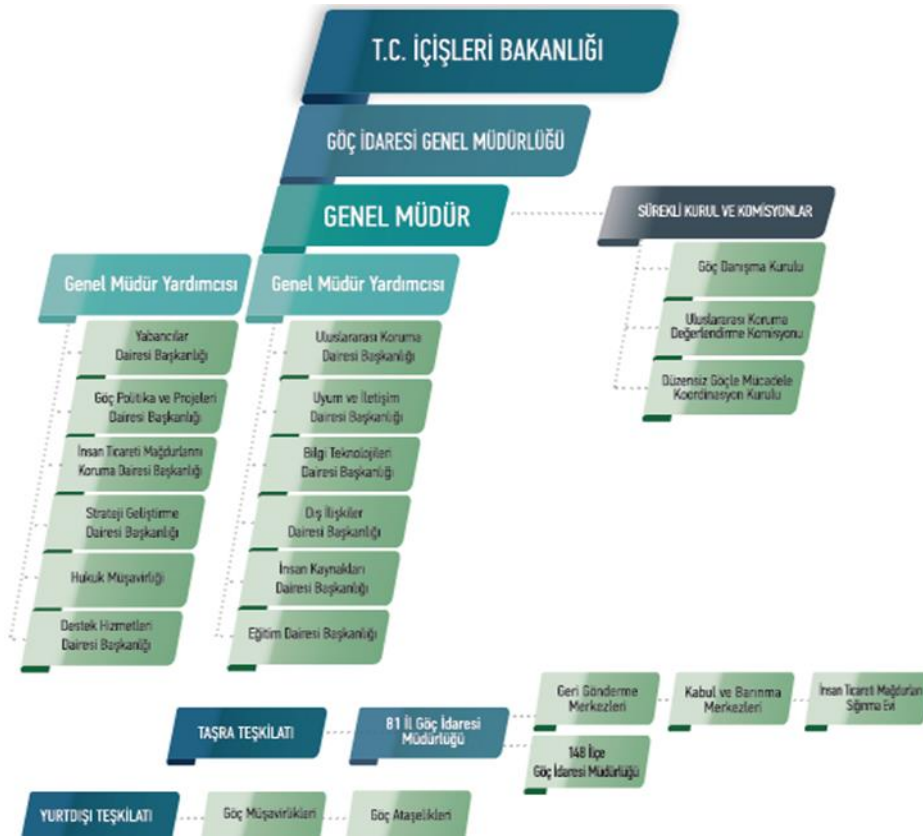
T.C. İÇİŞLERİ BAKANLIĞI

GÖÇ İDARESİ GENEL MÜDÜRLÜĞÜ

GENEL MÜDÜR

SÜREKLİ KURUL VE KOMİSYONLAR

Göç Danışma Kurulu

Uluslararası Koruma Değerlendirme Komisyonu

Düzensiz Göçle Mücadele Koordinasyon Kurulu

Genel Müdür Yardımcısı

Yabancılar Dairesi Başkanlığı

Göç Politika ve Projeleri Dairesi Başkanlığı

İnsan Ticareti Mağdurlarını Koruma Dairesi Başkanlığı

Strateji Geliştirme Dairesi Başkanlığı

Hukuk Müşavirliği

Destek Hizmetleri Dairesi Başkanlığı

Genel Müdür Yardımcısı

Uluslararası Koruma Dairesi Başkanlığı

Uyum ve İletişim Dairesi Başkanlığı

Bilgi Teknolojileri Dairesi Başkanlığı

Dış İlişkiler Dairesi Başkanlığı

İnsan Kaynakları Dairesi Başkanlığı

Eğitim Dairesi Başkanlığı

TAŞRA TEŞKİLATI

81 İl Göç İdaresi Müdürlüğü

Geri Gönderme Merkezleri

Kabul ve Barınma Merkezleri

İnsan Ticareti Mağdurları Sığınma Evi

148 İlçe Göç İdaresi Müdürlüğü

YURTDIŞI TEŞKİLATI

Göç Müşavirlikleri

Göç Ataşelikleri